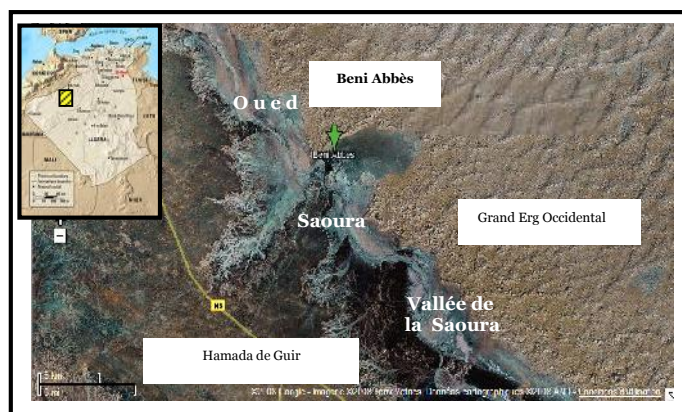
Beni Abbès

O u e d

Beni Abbès

Saoura

Grand Erg Occidental

Vallée de la Saoura

N6

Hamada de Guir

5 km

5 mi

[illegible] ©2018 Google - Imagerie ©2018 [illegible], Données cartographiques ©2018 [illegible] Conditions d'utilisation